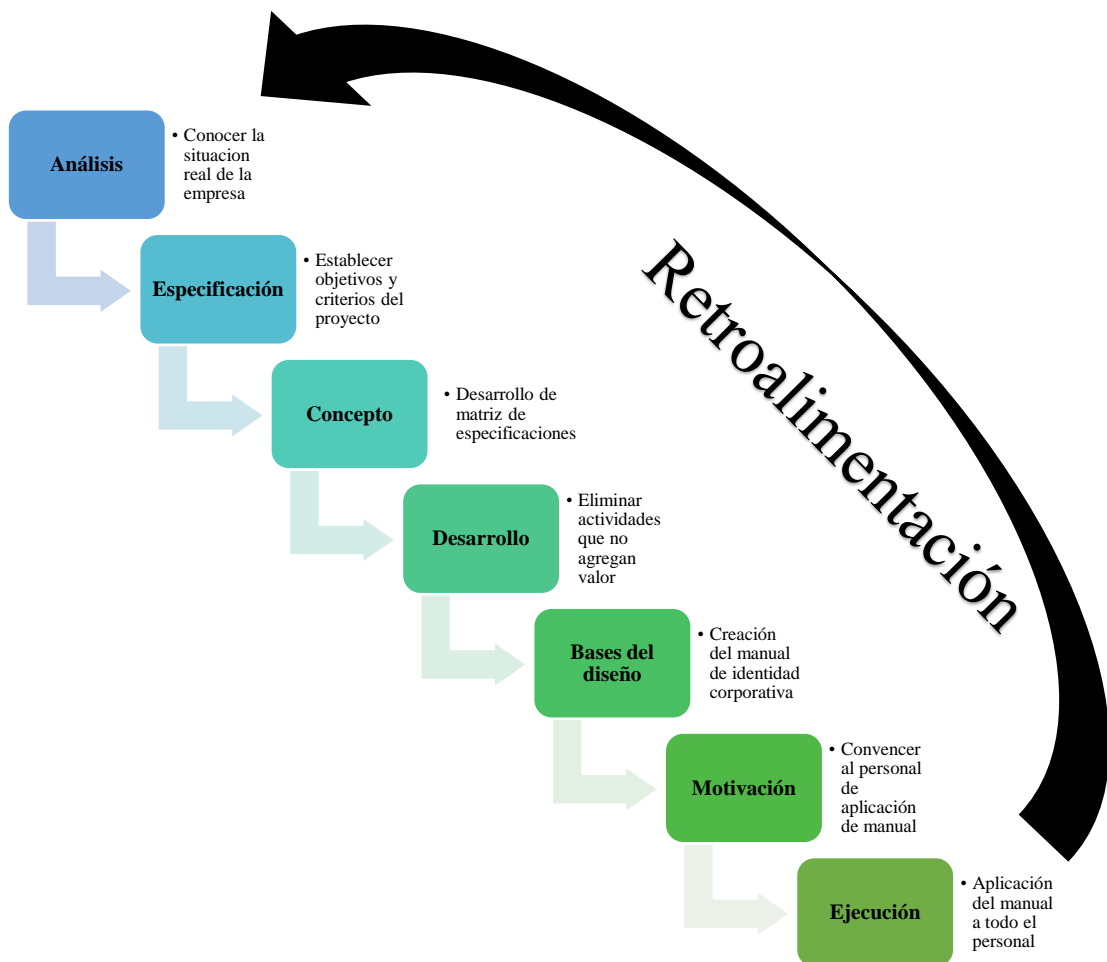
Análisis

• Conocer la situacion real de la empresa

Especificación

• Establecer objetivos y criterios del proyecto

Concepto

• Desarrollo de matriz de especificaciones

Desarrollo

• Eliminar actividades que no agregan valor

Bases del diseño

• Creación del manual de identidad corporativa

Motivación

• Convencer al personal de aplicación de manual

Ejecución

• Aplicación del manual a todo el personal

Retroalimentación